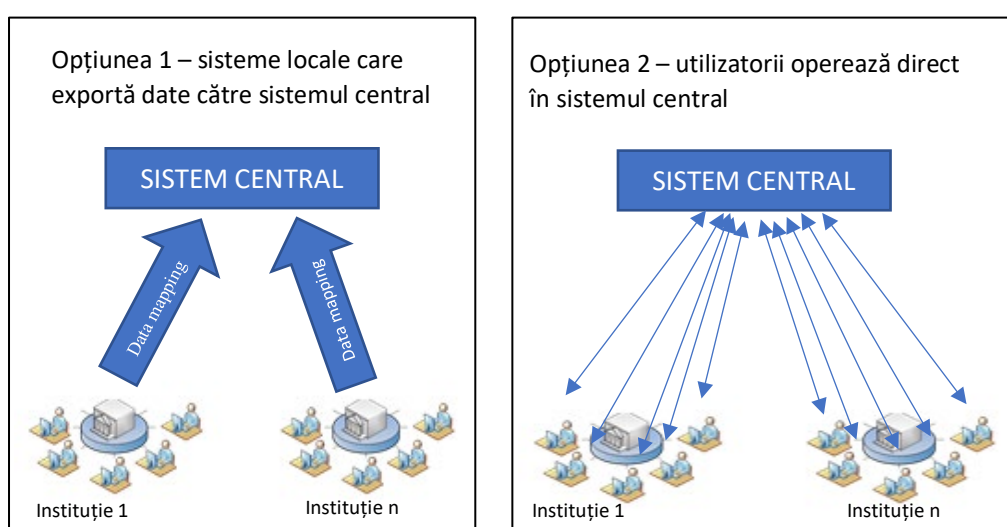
Opțiunea 1 – sisteme locale care exportă date către sistemul central

SISTEM CENTRAL

Data mapping

Data mapping

Instituție 1

Instituție n

Opțiunea 2 – utilizatorii operează direct în sistemul central

SISTEM CENTRAL

Instituție 1

Instituție n